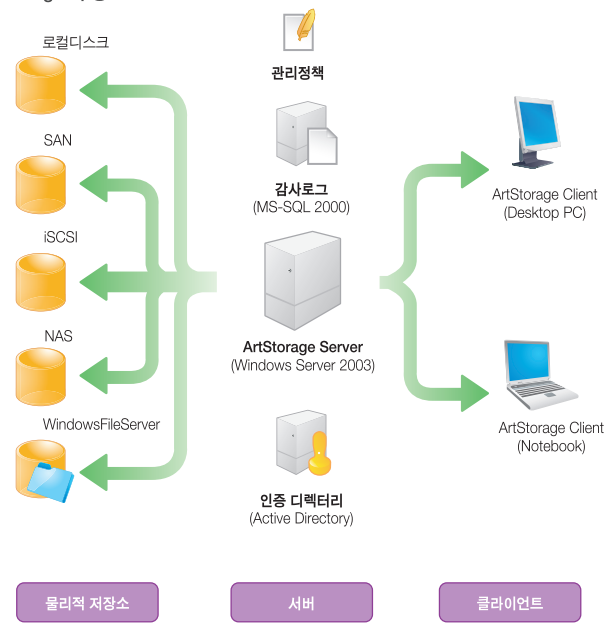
로컬디스크

SAN

iSCSI

NAS

WindowsFileServer

관리정책

감사로그
(MS-SQL 2000)

ArtStorage Server
(Windows Server 2003)

인증 디렉터리
(Active Directory)

ArtStorage Client
(Desktop PC)

ArtStorage Client
(Notebook)

물리적 저장소

서버

클라이언트